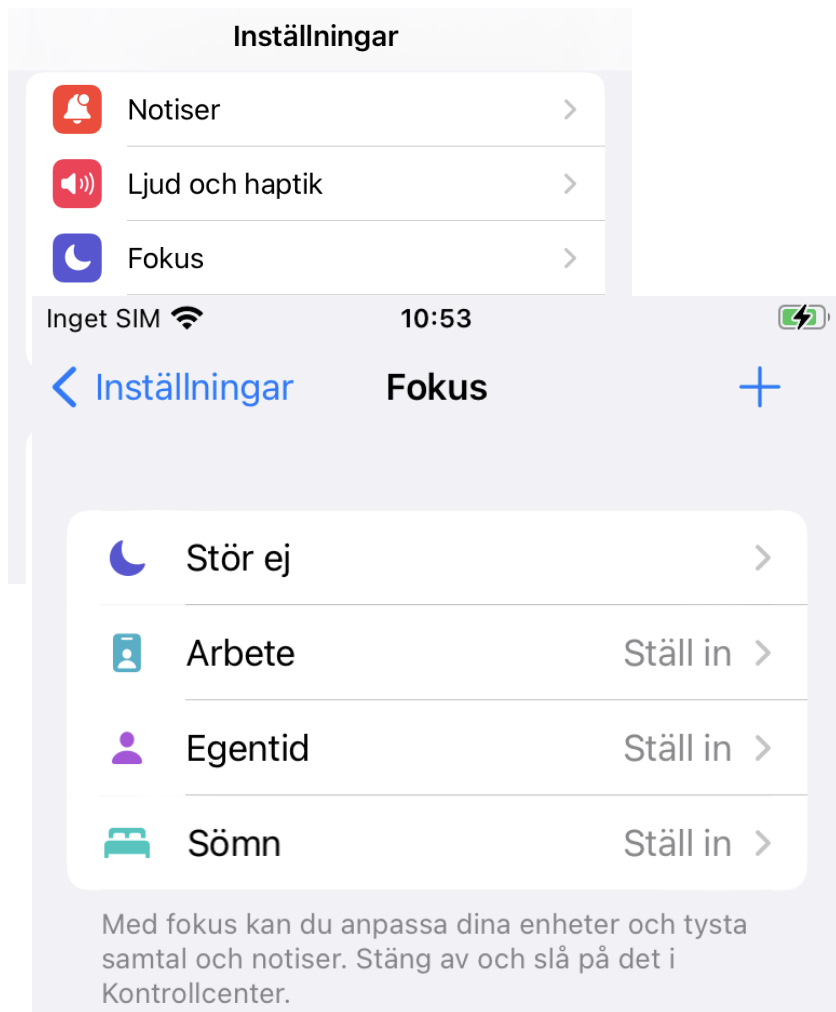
Inställningar

Notiser

Ljud och haptik

Fokus

Inget SIM 10:53

Inställningar Fokus +

Stör ej

Arbete Ställ in

Egentid Ställ in

Sömn Ställ in

Med fokus kan du anpassa dina enheter och tysta samtal och notiser. Stäng av och slå på det i Kontrollcenter.